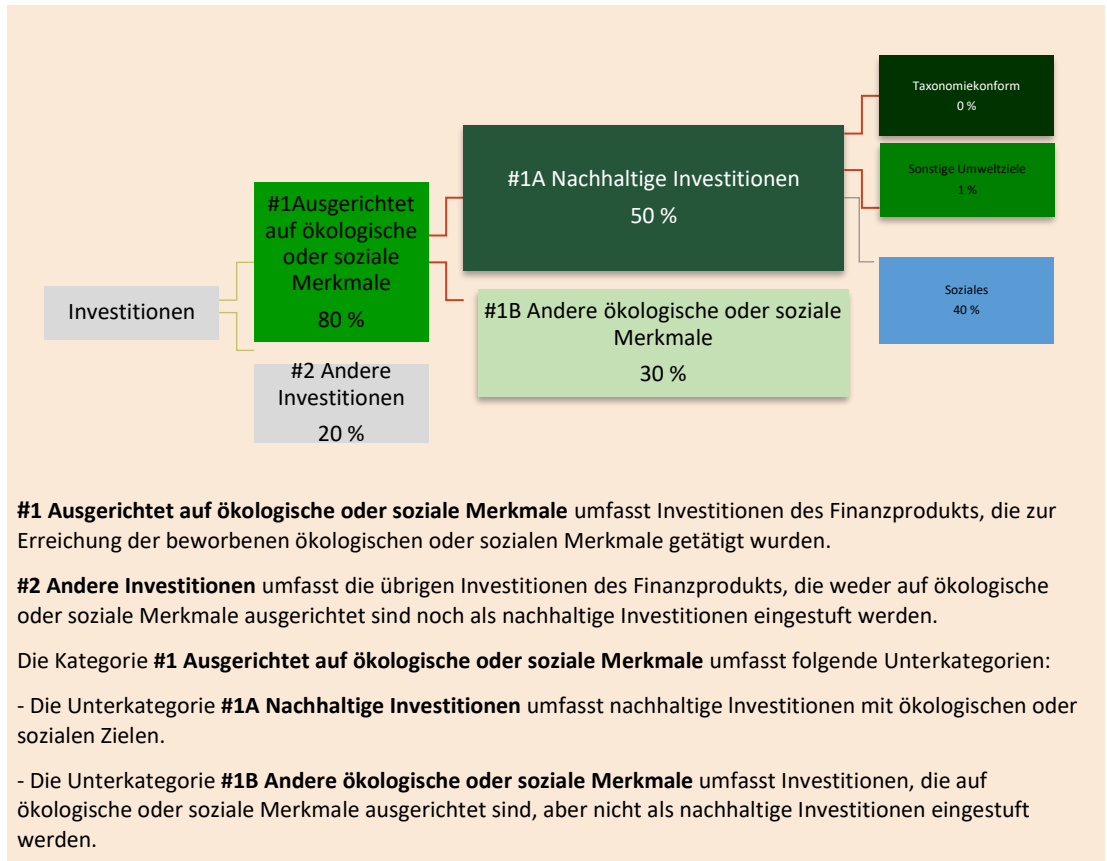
Taxonomiekonform
0 %

Sonstige Umweltziele
1 %

#1A Nachhaltige Investitionen
50 %

Soziales
40 %

#1Ausgerichtet auf ökologische oder soziale Merkmale
80 %

Investitionen

#1B Andere ökologische oder soziale Merkmale
30 %

#2 Andere Investitionen
20 %

**#1 Ausgerichtet auf ökologische oder soziale Merkmale** umfasst Investitionen des Finanzprodukts, die zur Erreichung der beworbenen ökologischen oder sozialen Merkmale getätigt wurden.

**#2 Andere Investitionen** umfasst die übrigen Investitionen des Finanzprodukts, die weder auf ökologische oder soziale Merkmale ausgerichtet sind noch als nachhaltige Investitionen eingestuft werden.

Die Kategorie **#1 Ausgerichtet auf ökologische oder soziale Merkmale** umfasst folgende Unterkategorien:

- Die Unterkategorie **#1A Nachhaltige Investitionen** umfasst nachhaltige lnvestitionen mit ökologischen oder sozialen Zielen.

- Die Unterkategorie **#1B Andere ökologische oder soziale Merkmale** umfasst Investitionen, die auf ökologische oder soziale Merkmale ausgerichtet sind, aber nicht als nachhaltige Investitionen eingestuft werden.